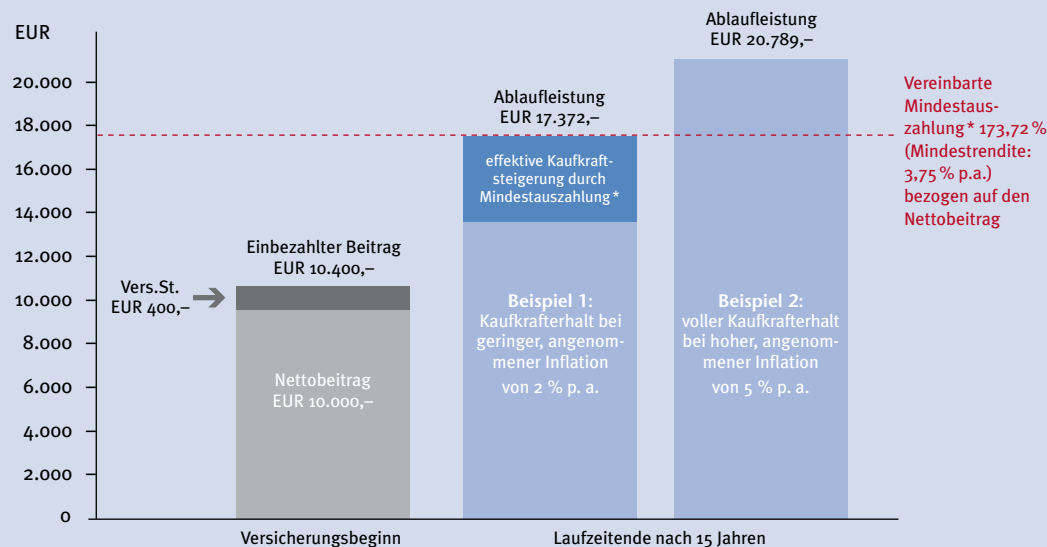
EUR

20.000
18.000
16.000
14.000
12.000
10.000
8.000
6.000
4.000
2.000
0

Einbezahlter Beitrag
EUR 10.400,–

Vers.St.
EUR 400,–

Nettobeitrag
EUR 10.000,–

Ablaufleistung
EUR 17.372,–

effektive Kaufkraftsteigerung durch Mindestauszahlung*

Beispiel 1:
Kaufkrafterhalt bei geringer, angenommener Inflation von 2 % p. a.

Ablaufleistung
EUR 20.789,–

Beispiel 2:
voller Kaufkrafterhalt bei hoher, angenommener Inflation von 5 % p. a.

Vereinbarte Mindestauszahlung* 173,72 % (Mindestrendite: 3,75 % p.a.) bezogen auf den Nettobeitrag

Versicherungsbeginn

Laufzeitende nach 15 Jahren